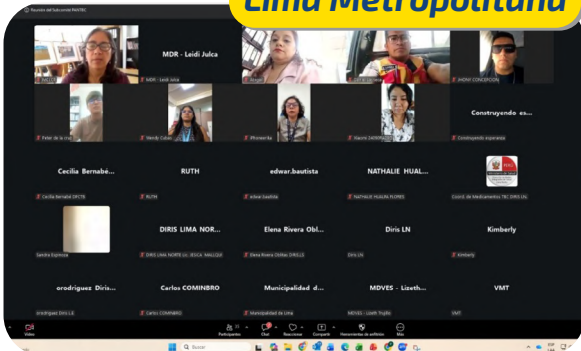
Lima Metropolitana

Reunión del Subcomité PAMTBC

MDR - Leidi Julca

MDR - Leidi Julca

JHONY CONCEPCION

Felix de la cruz

Wendy Caballero

Rhonerita

Construyendo es...

Construyendo esperanza

Cecilia Bernabé...

Cecilia Bernabé DPCTB

RUTH

RUTH

edwar.bautista

edwar.bautista

NATHALIE HUAL...

NATHALIE HUALPA FLORES

Coord. de Medicamentos TBC DIRIS LN

DIRIS LIMA NOR...

DIRIS LIMA NORTE Lic. JESICA MALQUE

Elena Rivera Obl...

Elena Rivera Oblitas DIRIS LE

Diris LN

Diris LN

Kimberly

Kimberly

Sandra Espinoza

orodriguez Diris...

orodriguez Diris LE

Carlos COMINBRO

Carlos COMINBRO

Municipalidad d...

Municipalidad de Lima

MDVES - Lizeth...

MDVES - Lizeth Trujillo

VMT

VMT

Vídeo

Participantes

Chat

Reacciones

Compartir

Herramientas de anfitrión

Más

Buscar